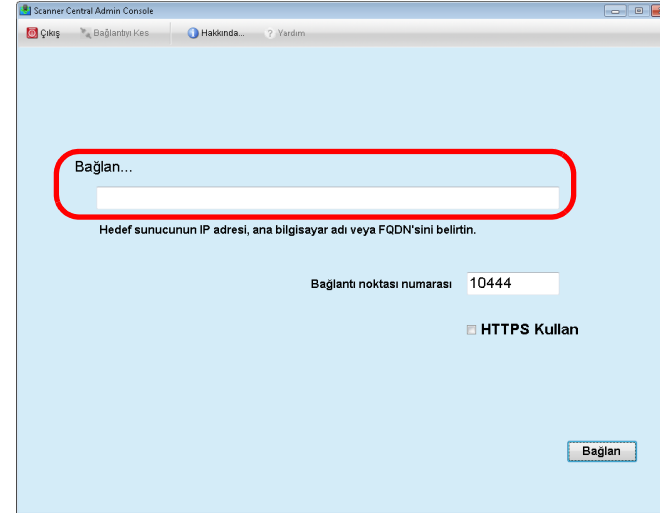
Scanner Central Admin Console

Çıkış  Bağlantıyı Kes  Hakkında...  Yardım

Bağlan...

Hedef sunucunun IP adresi, ana bilgisayar adı veya FQDN'sini belirtin.

Bağlantı noktası numarası 10444

HTTPS Kullan

Bağlan